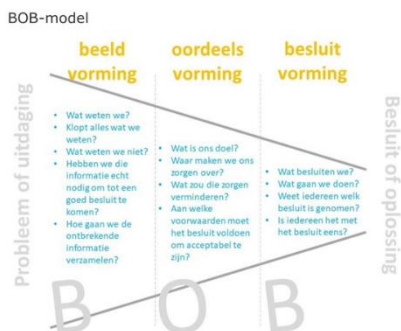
BOB-model

beeld vorming

oordeels vorming

besluit vorming

Probleem of uitdaging

- Wat weten we?
- Klopt alles wat we weten?
- Wat weten we niet?
- Hebben we die informatie echt nodig om tot een goed besluit te komen?
- Hoe gaan we de ontbrekende informatie verzamelen?

- Wat is ons doel?
- Waar maken we ons zorgen over?
- Wat zou die zorgen verminderen?
- Aan welke voorwaarden moet het besluit voldoen om acceptabel te zijn?

- Wat besluiten we?
- Wat gaan we doen?
- Weet iedereen welk besluit is genomen?
- Is iedereen het met het besluit eens?

Besluit of oplossing

B O B